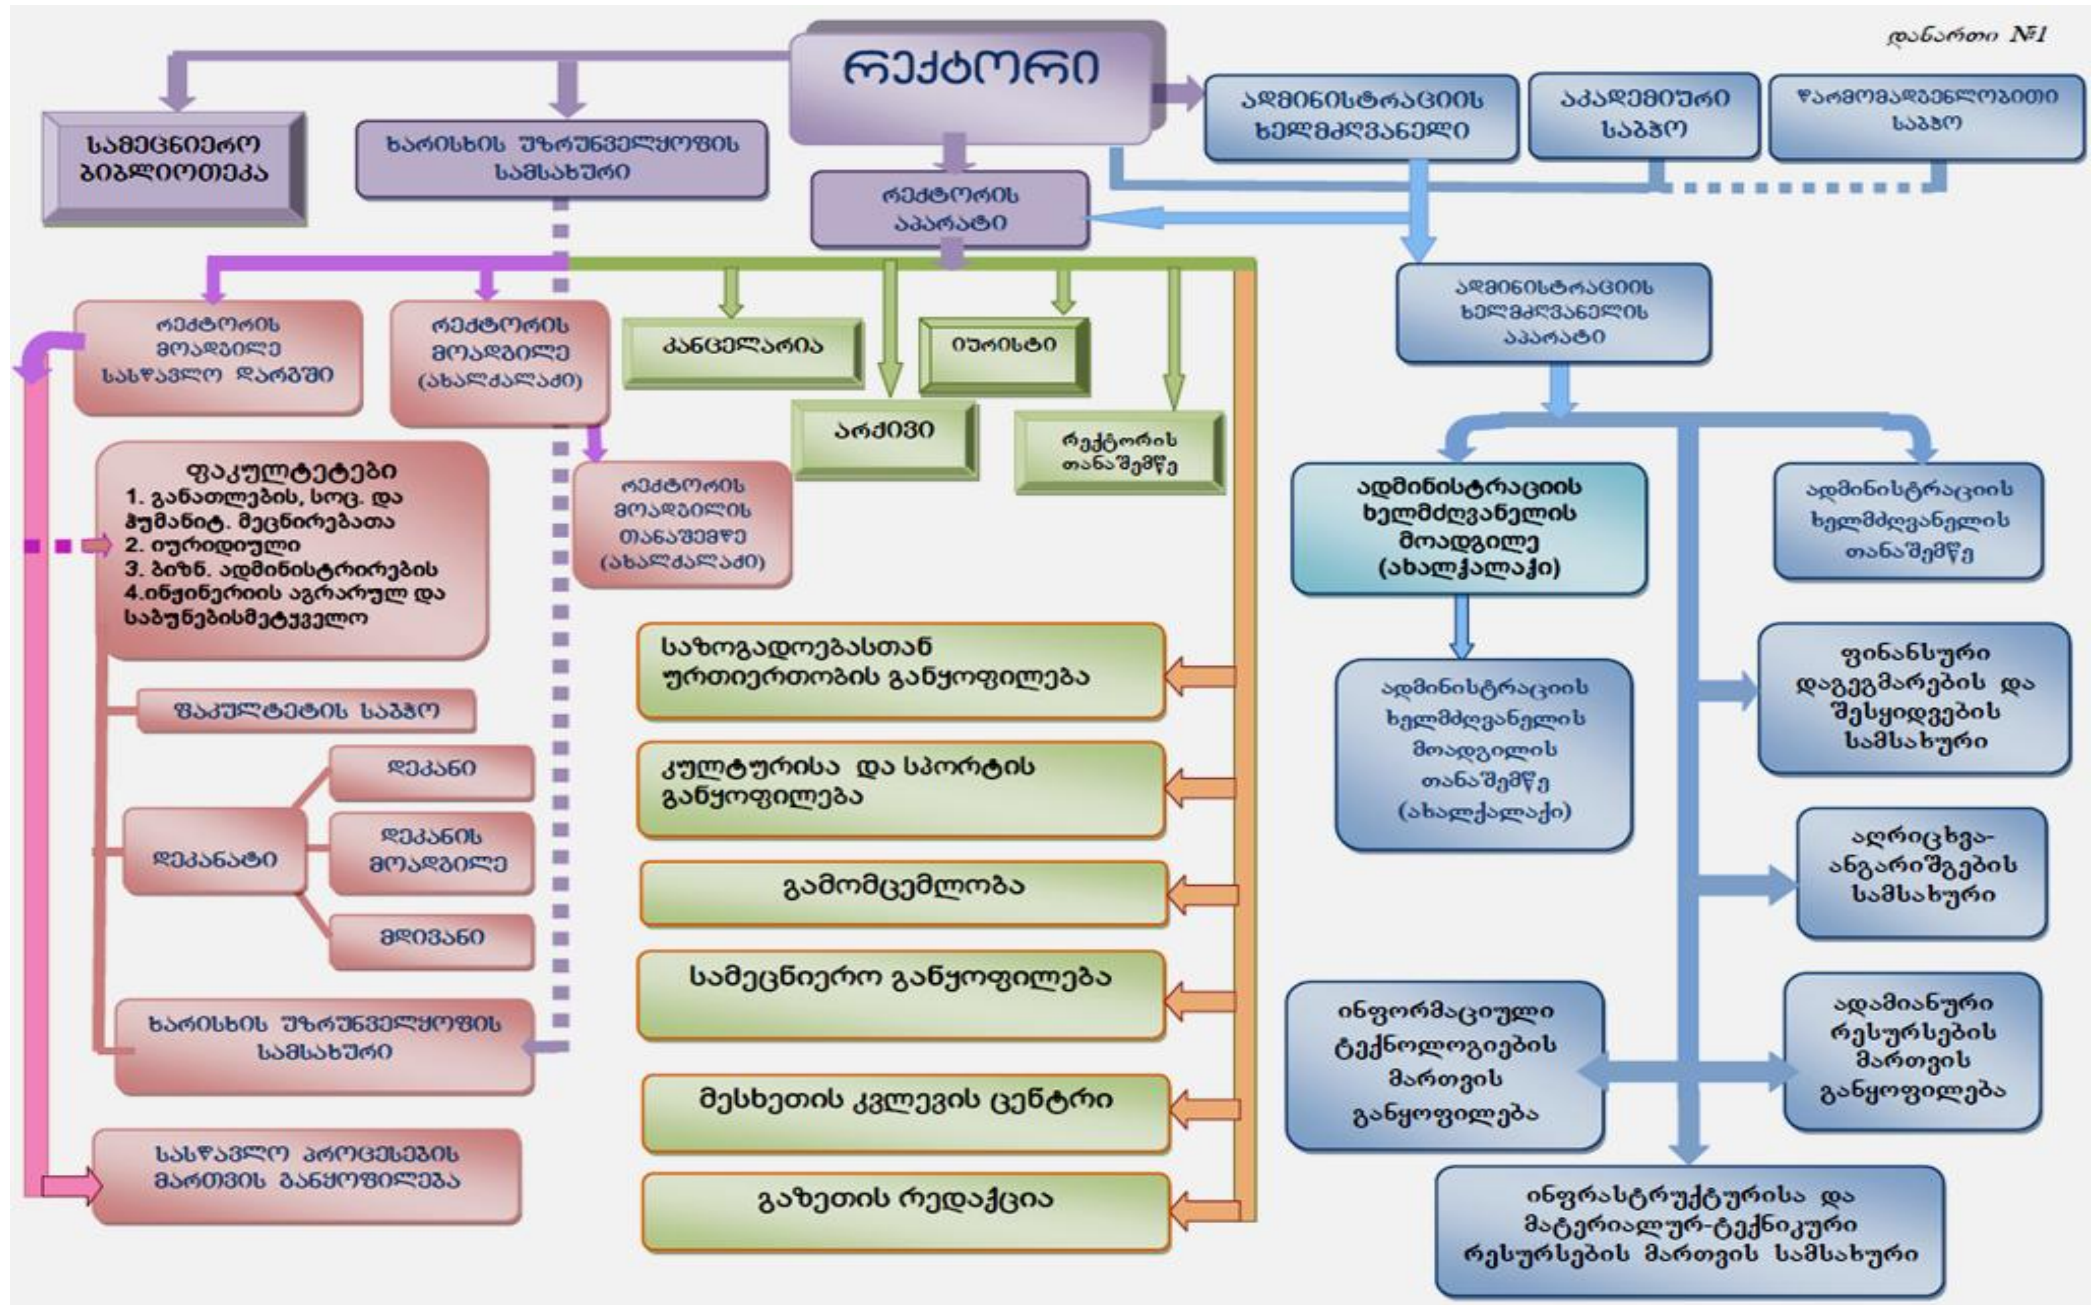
დანართი №1

რექტორი

სამეცნიერო ბიბლიოთეკა

ხარისხის უზრუნველყოფის სამსახური

რექტორის აპარატი

ადმინისტრაციის ხელმძღვანელი

აკადემიური საბჭო

წარმომადგენლობითი საბჭო

ადმინისტრაციის ხელმძღვანელის აპარატი

რექტორის მოადგილე სასწავლო დარგში

რექტორის მოადგილე (ახალქალაქი)

კანცელარია

იურისტი

არქივი

რექტორის თანაშემწე

რექტორის მოადგილის თანაშემწე (ახალქალაქი)

ფაკულტეტები
1. განათლების, სოც. და ჰუმანიტ. მეცნიერებათა
2. იურიდიული
3. ბიზნ. ადმინისტრირების
4.ინჟინერიის აგრარულ და საბუნებისმეტყველო

ფაკულტეტის საბჭო

დეკანატი

დეკანი

დეკანის მოადგილე

მდივანი

ხარისხის უზრუნველყოფის სამსახური

სასწავლო პროცესების მართვის განყოფილება

საზოგადოებასთან ურთიერთობის განყოფილება

კულტურისა და სპორტის განყოფილება

გამომცემლობა

სამეცნიერო განყოფილება

მესხეთის კვლევის ცენტრი

გაზეთის რედაქცია

ადმინისტრაციის ხელმძღვანელის მოადგილე (ახალქალაქი)

ადმინისტრაციის ხელმძღვანელის თანაშემწე

ადმინისტრაციის ხელმძღვანელის მოადგილის თანაშემწე (ახალქალაქი)

ფინანსური დაგეგმარების და შესყიდვების სამსახური

აღრიცხვა-ანგარიშგების სამსახური

ინფორმაციული ტექნოლოგიების მართვის განყოფილება

ადამიანური რესურსების მართვის განყოფილება

ინფრასტრუქტურისა და მატერიალურ-ტექნიკური რესურსების მართვის სამსახური